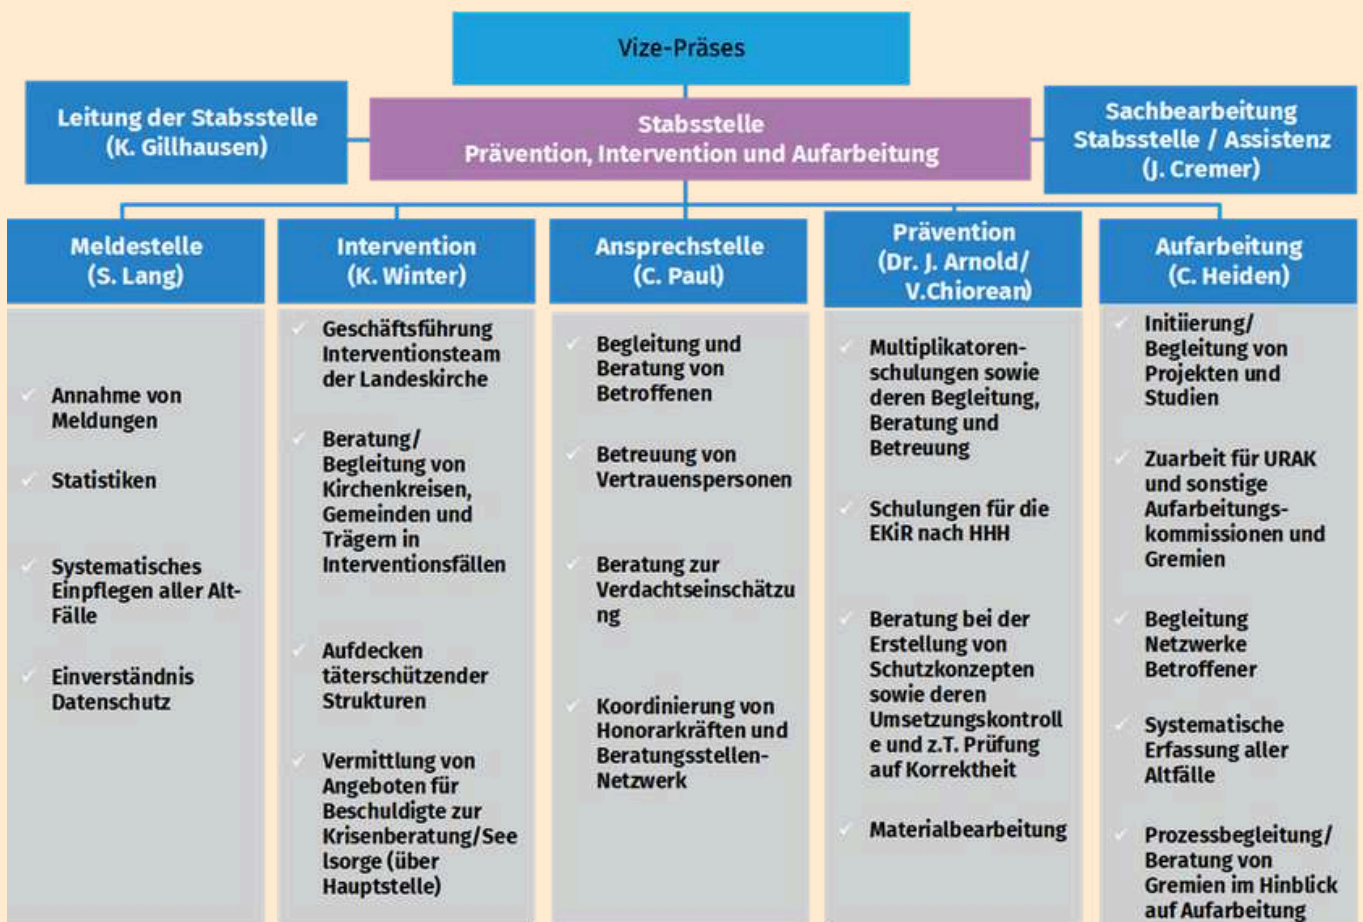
Vize-Präses

Leitung der Stabsstelle (K. Gillhausen)

Stabsstelle Prävention, Intervention und Aufarbeitung

Sachbearbeitung Stabsstelle / Assistenz (J. Cremer)

Meldestelle (S. Lang)

✓ Annahme von Meldungen
✓ Statistiken
✓ Systematisches Einpflegen aller Alt-Fälle
✓ Einverständnis Datenschutz

Intervention (K. Winter)

✓ Geschäftsführung Interventionsteam der Landeskirche
✓ Beratung/ Begleitung von Kirchenkreisen, Gemeinden und Trägern in Interventionsfällen
✓ Aufdecken täterschützender Strukturen
✓ Vermittlung von Angeboten für Beschuldigte zur Krisenberatung/Seelsorge (über Hauptstelle)

Ansprechstelle (C. Paul)

✓ Begleitung und Beratung von Betroffenen
✓ Betreuung von Vertrauenspersonen
✓ Beratung zur Verdachtseinschätzung
✓ Koordinierung von Honorarkräften und Beratungsstellen-Netzwerk

Prävention (Dr. J. Arnold/ V.Chiorean)

✓ Multiplikatoren-schulungen sowie deren Begleitung, Beratung und Betreuung
✓ Schulungen für die EKiR nach HHH
✓ Beratung bei der Erstellung von Schutzkonzepten sowie deren Umsetzungskontrolle und z.T. Prüfung auf Korrektheit
✓ Materialbearbeitung

Aufarbeitung (C. Heiden)

✓ Initiierung/ Begleitung von Projekten und Studien
✓ Zuarbeit für URAK und sonstige Aufarbeitungs-kommissionen und Gremien
✓ Begleitung Netzwerke Betroffener
✓ Systematische Erfassung aller Altfälle
✓ Prozessbegleitung/ Beratung von Gremien im Hinblick auf Aufarbeitung